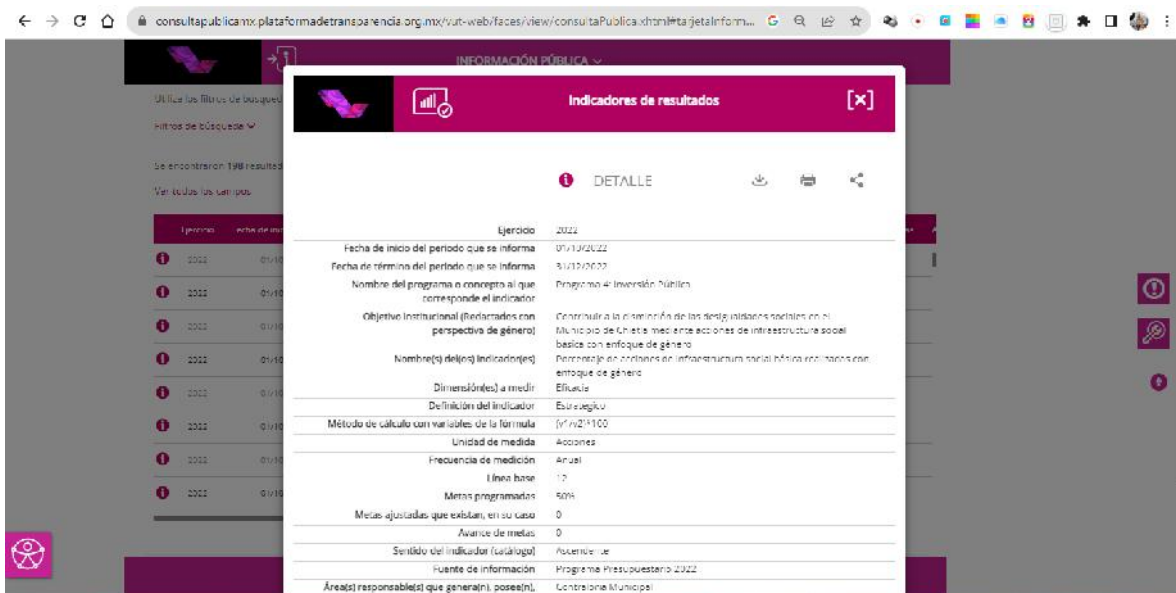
consultapublicamx.plataformadetransparencia.org.mx/vut-web/faces/view/consultaPublica.xhtml#tarjetaInform...

INFORMACIÓN PÚBLICA

Utiliza los filtros de búsqueda

Filtros de búsqueda

Se encontraron 198 resultados

Ver todos los campos

| Ejercicio | Fecha de inicio |
|---|---|
| 2022 | 01/10 |
| 2022 | 01/10 |
| 2022 | 01/10 |
| 2022 | 01/10 |
| 2022 | 01/10 |
| 2022 | 01/10 |
| 2022 | 01/10 |
| 2022 | 01/10 |

Indicadores de resultados [x]

DETALLE

| | |
|---|---|
| Ejercicio | 2022 |
| Fecha de inicio del periodo que se informa | 01/10/2022 |
| Fecha de término del periodo que se informa | 31/12/2022 |
| Nombre del programa o concepto al que corresponde el indicador | Programa 4: Inversión Pública |
| Objetivo institucional (Redactados con perspectiva de género) | Contribuir a la disminución de las desigualdades sociales en el Municipio de Chietla mediante acciones de infraestructura social básica con enfoque de género |
| Nombre(s) del(os) indicador(es) | Porcentaje de acciones de infraestructura social básica realizadas con enfoque de género |
| Dimensión(es) a medir | Eficacia |
| Definición del indicador | Estratégico |
| Método de cálculo con variables de la fórmula | (v1/v2)*100 |
| Unidad de medida | Acciones |
| Frecuencia de medición | Anual |
| Línea base | 12 |
| Metas programadas | 50% |
| Metas ajustadas que existan, en su caso | 0 |
| Avance de metas | 0 |
| Sentido del indicador (catálogo) | Ascendente |
| Fuente de información | Programa Presupuestario 2022 |
| Área(s) responsable(s) que genera(n), posee(n), | Contraloria Municipal |